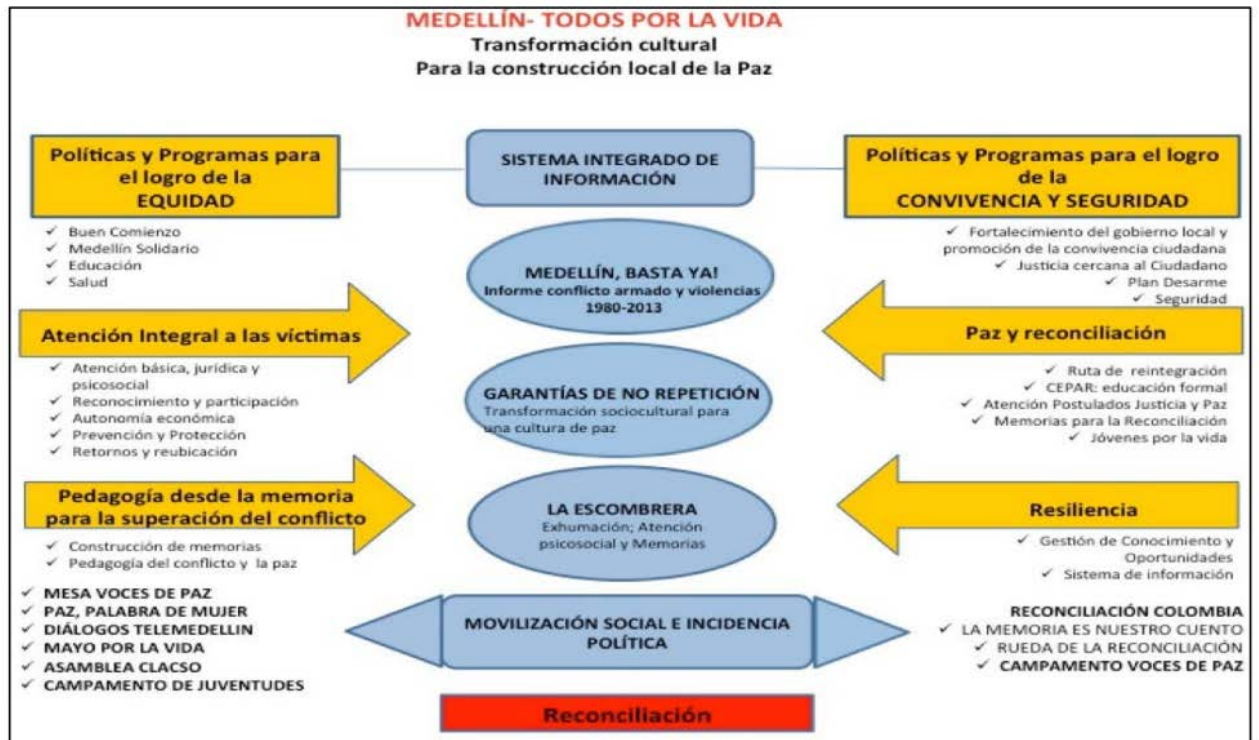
MEDELLÍN- TODOS POR LA VIDA
Transformación cultural
Para la construcción local de la Paz

Políticas y Programas para el logro de la EQUIDAD

✓ Buen Comienzo
✓ Medellín Solidario
✓ Educación
✓ Salud

Atención Integral a las víctimas

✓ Atención básica, jurídica y psicosocial
✓ Reconocimiento y participación
✓ Autonomía económica
✓ Prevención y Protección
✓ Retornos y reubicación

Pedagogía desde la memoria para la superación del conflicto

✓ Construcción de memorias
✓ Pedagogía del conflicto y la paz

✓ MESA VOCES DE PAZ
✓ PAZ, PALABRA DE MUJER
✓ DIÁLOGOS TELEMEDELLIN
✓ MAYO POR LA VIDA
✓ ASAMBLEA CLACSO
✓ CAMPAMENTO DE JUVENTUDES

SISTEMA INTEGRADO DE INFORMACIÓN

MEDELLÍN, BASTA YA!
Informe conflicto armado y violencias 1980-2013

GARANTÍAS DE NO REPETICIÓN
Transformación sociocultural para una cultura de paz

LA ESCOMBRERA
Exhumación; Atención psicosocial y Memorias

MOVILIZACIÓN SOCIAL E INCIDENCIA POLÍTICA

Reconciliación

Políticas y Programas para el logro de la CONVIVENCIA Y SEGURIDAD

✓ Fortalecimiento del gobierno local y promoción de la convivencia ciudadana
✓ Justicia cercana al Ciudadano
✓ Plan Desarme
✓ Seguridad

Paz y reconciliación

✓ Ruta de reintegración
✓ CEPAR: educación formal
✓ Atención Postulados Justicia y Paz
✓ Memorias para la Reconciliación
✓ Jóvenes por la vida

Resiliencia

✓ Gestión de Conocimiento y Oportunidades
✓ Sistema de información

RECONCILIACIÓN COLOMBIA
✓ LA MEMORIA ES NUESTRO CUENTO
✓ RUEDA DE LA RECONCILIACIÓN
✓ CAMPAMENTO VOCES DE PAZ